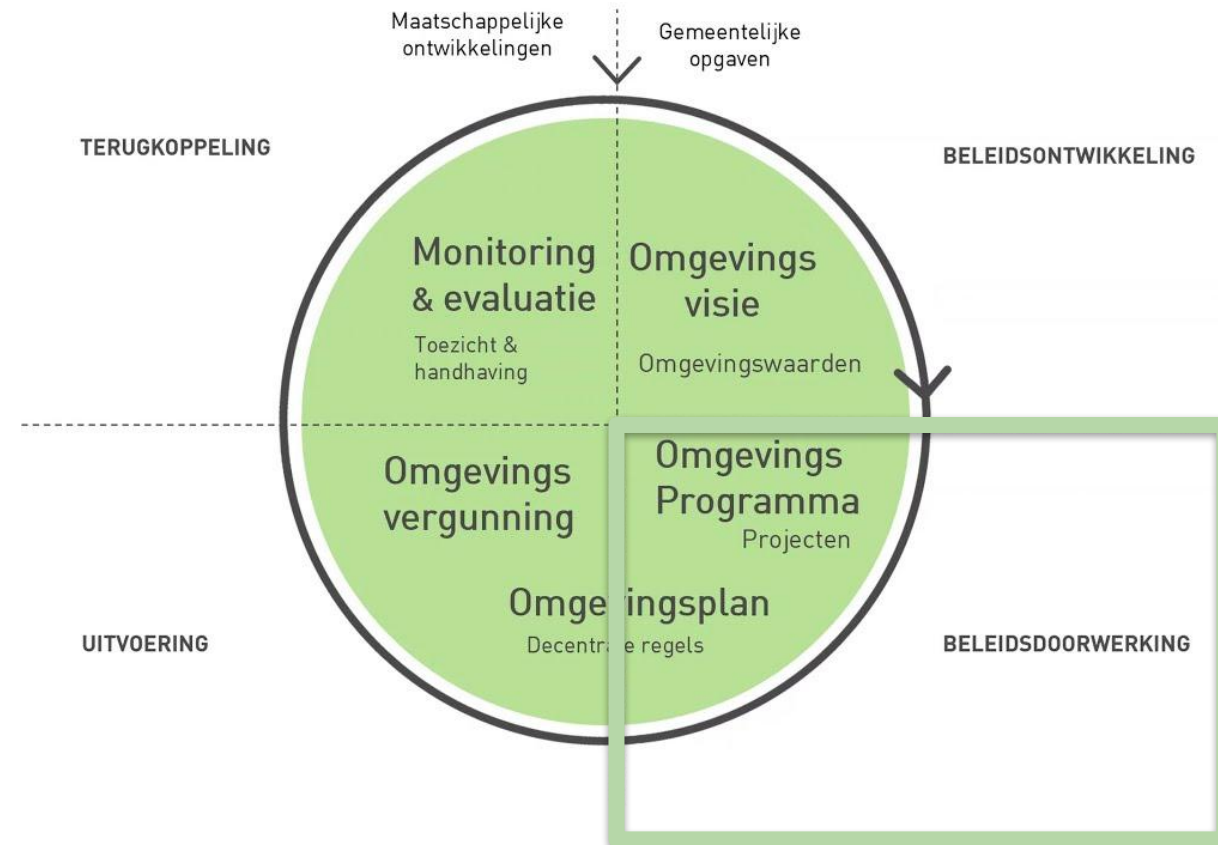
Maatschappelijke ontwikkelingen

Gemeentelijke opgaven

TERUGKOPPELING

BELEIDSONTWIKKELING

Monitoring & evaluatie

Toezicht & handhaving

Omgevings visie

Omgevingswaarden

Omgevings vergunning

Omgevings Programma

Projecten

Omge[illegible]ingsplan

Decentra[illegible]e regels

UITVOERING

BELEIDSDOORWERKING